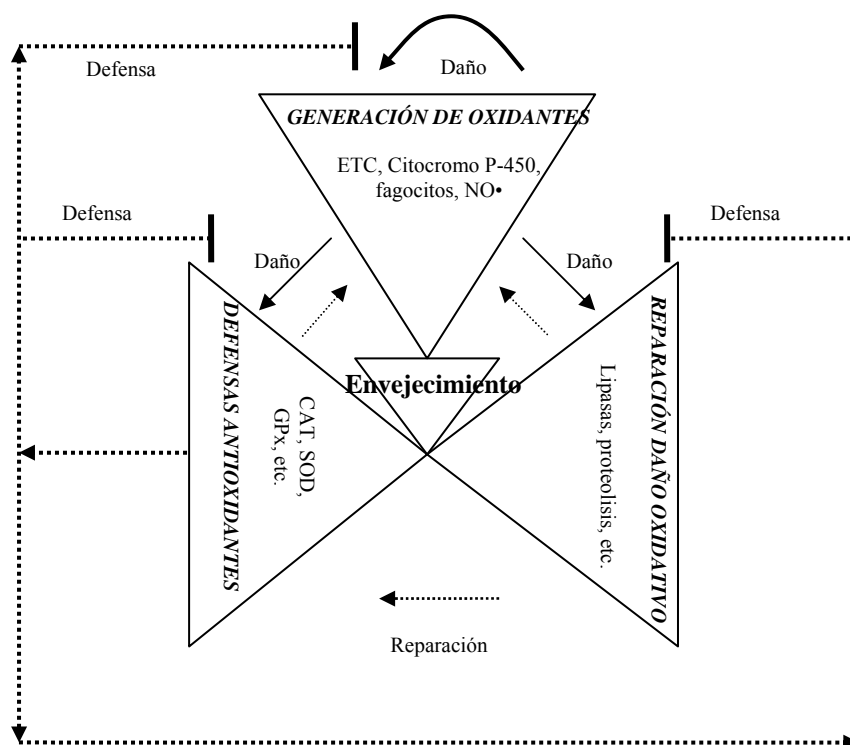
Defensa

Daño

GENERACIÓN DE OXIDANTES

ETC, Citocromo P-450, fagocitos, NO•

Defensa

Defensa

Daño

Daño

DEFENSAS ANTIOXIDANTES

CAT, SOD, GPx, etc.

Envejecimiento

REPARACIÓN DAÑO OXIDATIVO

Lipasas, proteolisis, etc.

Reparación